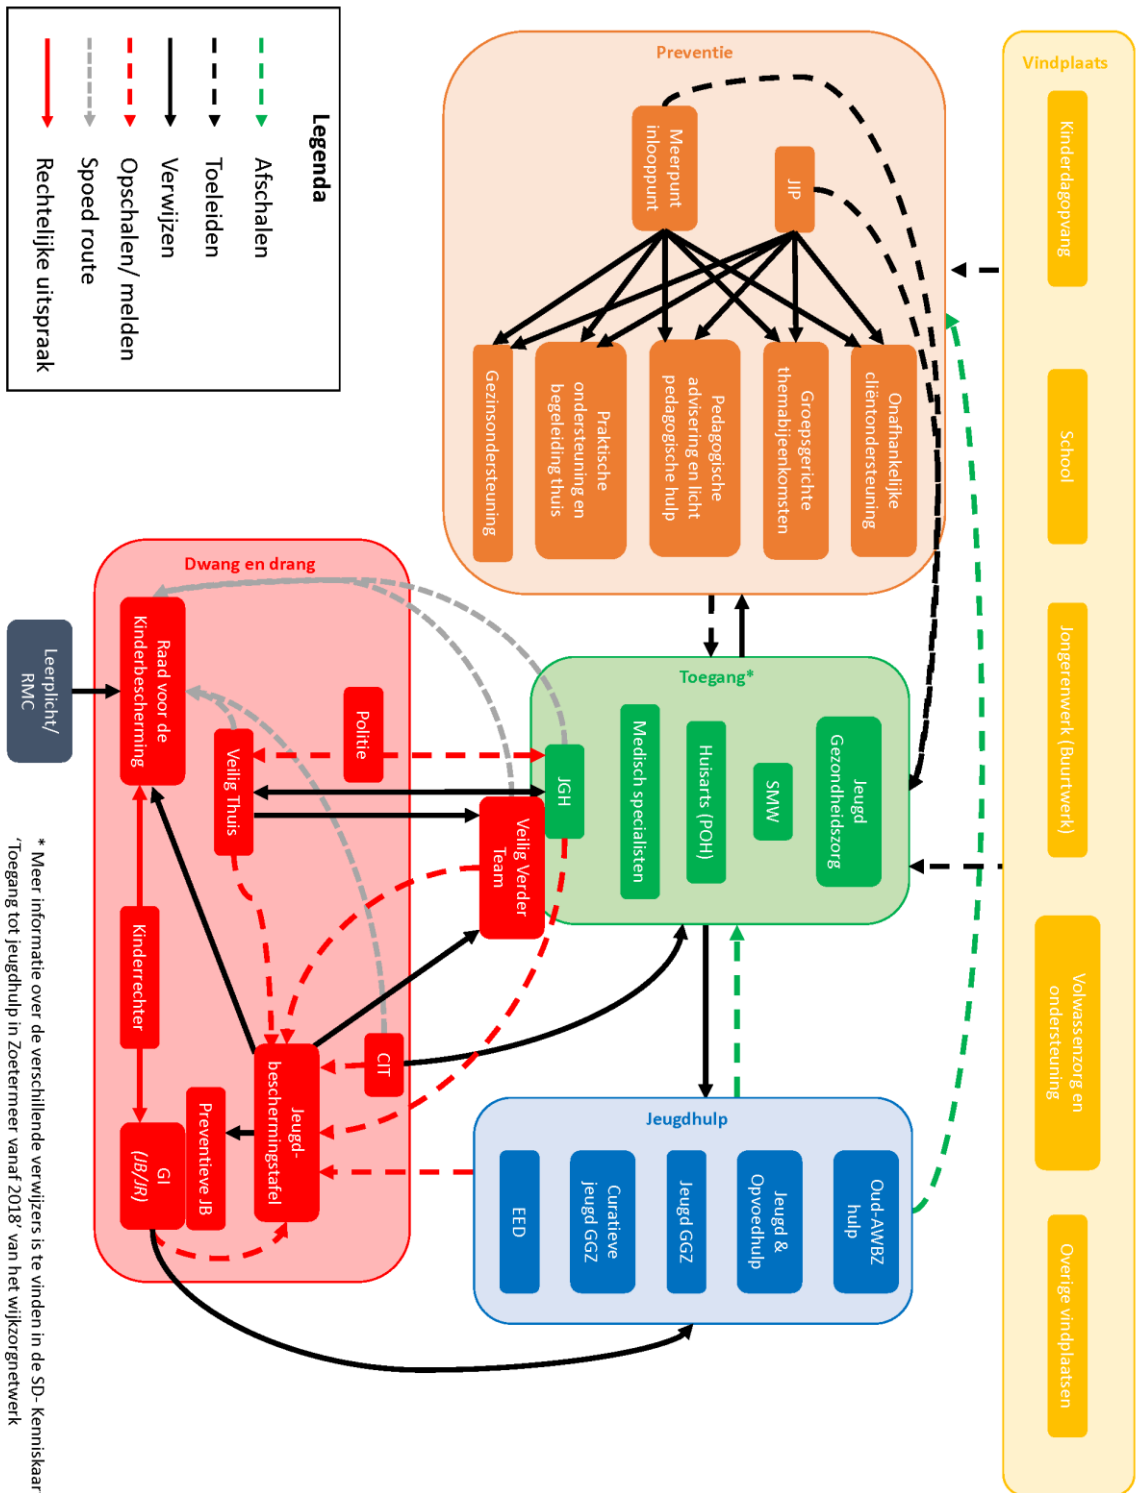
Legenda

Afschalen

Toeleiden

Verwijzen

Opschalen/ melden

Spoed route

Rechtelijke uitspraak

Preventie

Meerpunt inlooppunt

JIP

Onafhankelijke cliëntondersteuning

Groepsgerichte themabijeenkomsten

Pedagogische advisering en licht pedagogische hulp

Praktische ondersteuning en begeleiding thuis

Gezinsondersteuning

Vindplaats

Kinderdagopvang

School

Jongerenwerk (Buurtwerk)

Volwassenzorg en ondersteuning

Overige vindplaatsen

Toegang*

Jeugd Gezondheidszorg

SMW

Huisarts (POH)

Medisch specialisten

JGH

Dwang en drang

Raad voor de Kinderbescherming

Politie

Veilig Thuis

Veilig Verder Team

Leerplicht/ RMC

Kinderrechter

CIT

Jeugd-beschermingstafel

Preventieve JB

GI (JB/JR)

Jeugdhulp

Oud-AWBZ hulp

Jeugd & Opvoedhulp

Jeugd GGZ

Curatieve jeugd GGZ

EED

* Meer informatie over de verschillende verwijzers is te vinden in de SD- Kenniskaart 'Toegang tot jeugdhulp in Zoetermeer vanaf 2018' van het wijkzorgnetwerk